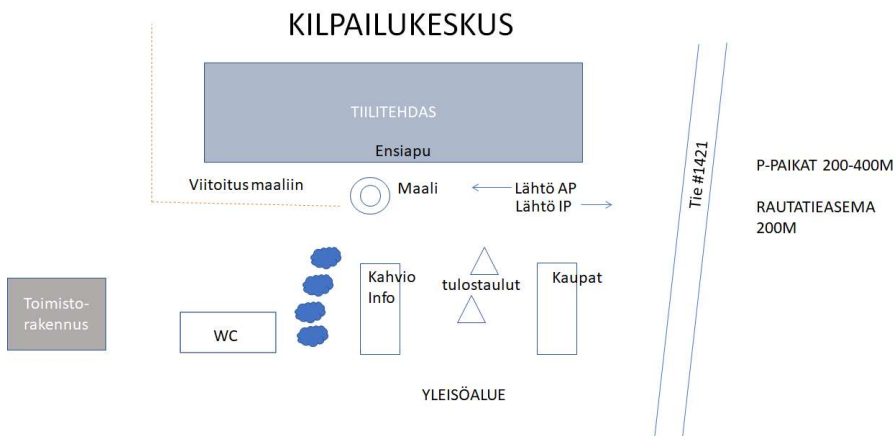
KILPAILUKESKUS

TIILITEHDAS

Ensiapu

Viitoitus maaliin

Maali

Lähtö AP

Lähtö IP

Tie #1421

P-PAIKAT 200-400M

RAUTATIEASEMA 200M

Toimistorakennus

WC

Kahvio Info

tulostaulut

Kaupat

YLEISÖALUE